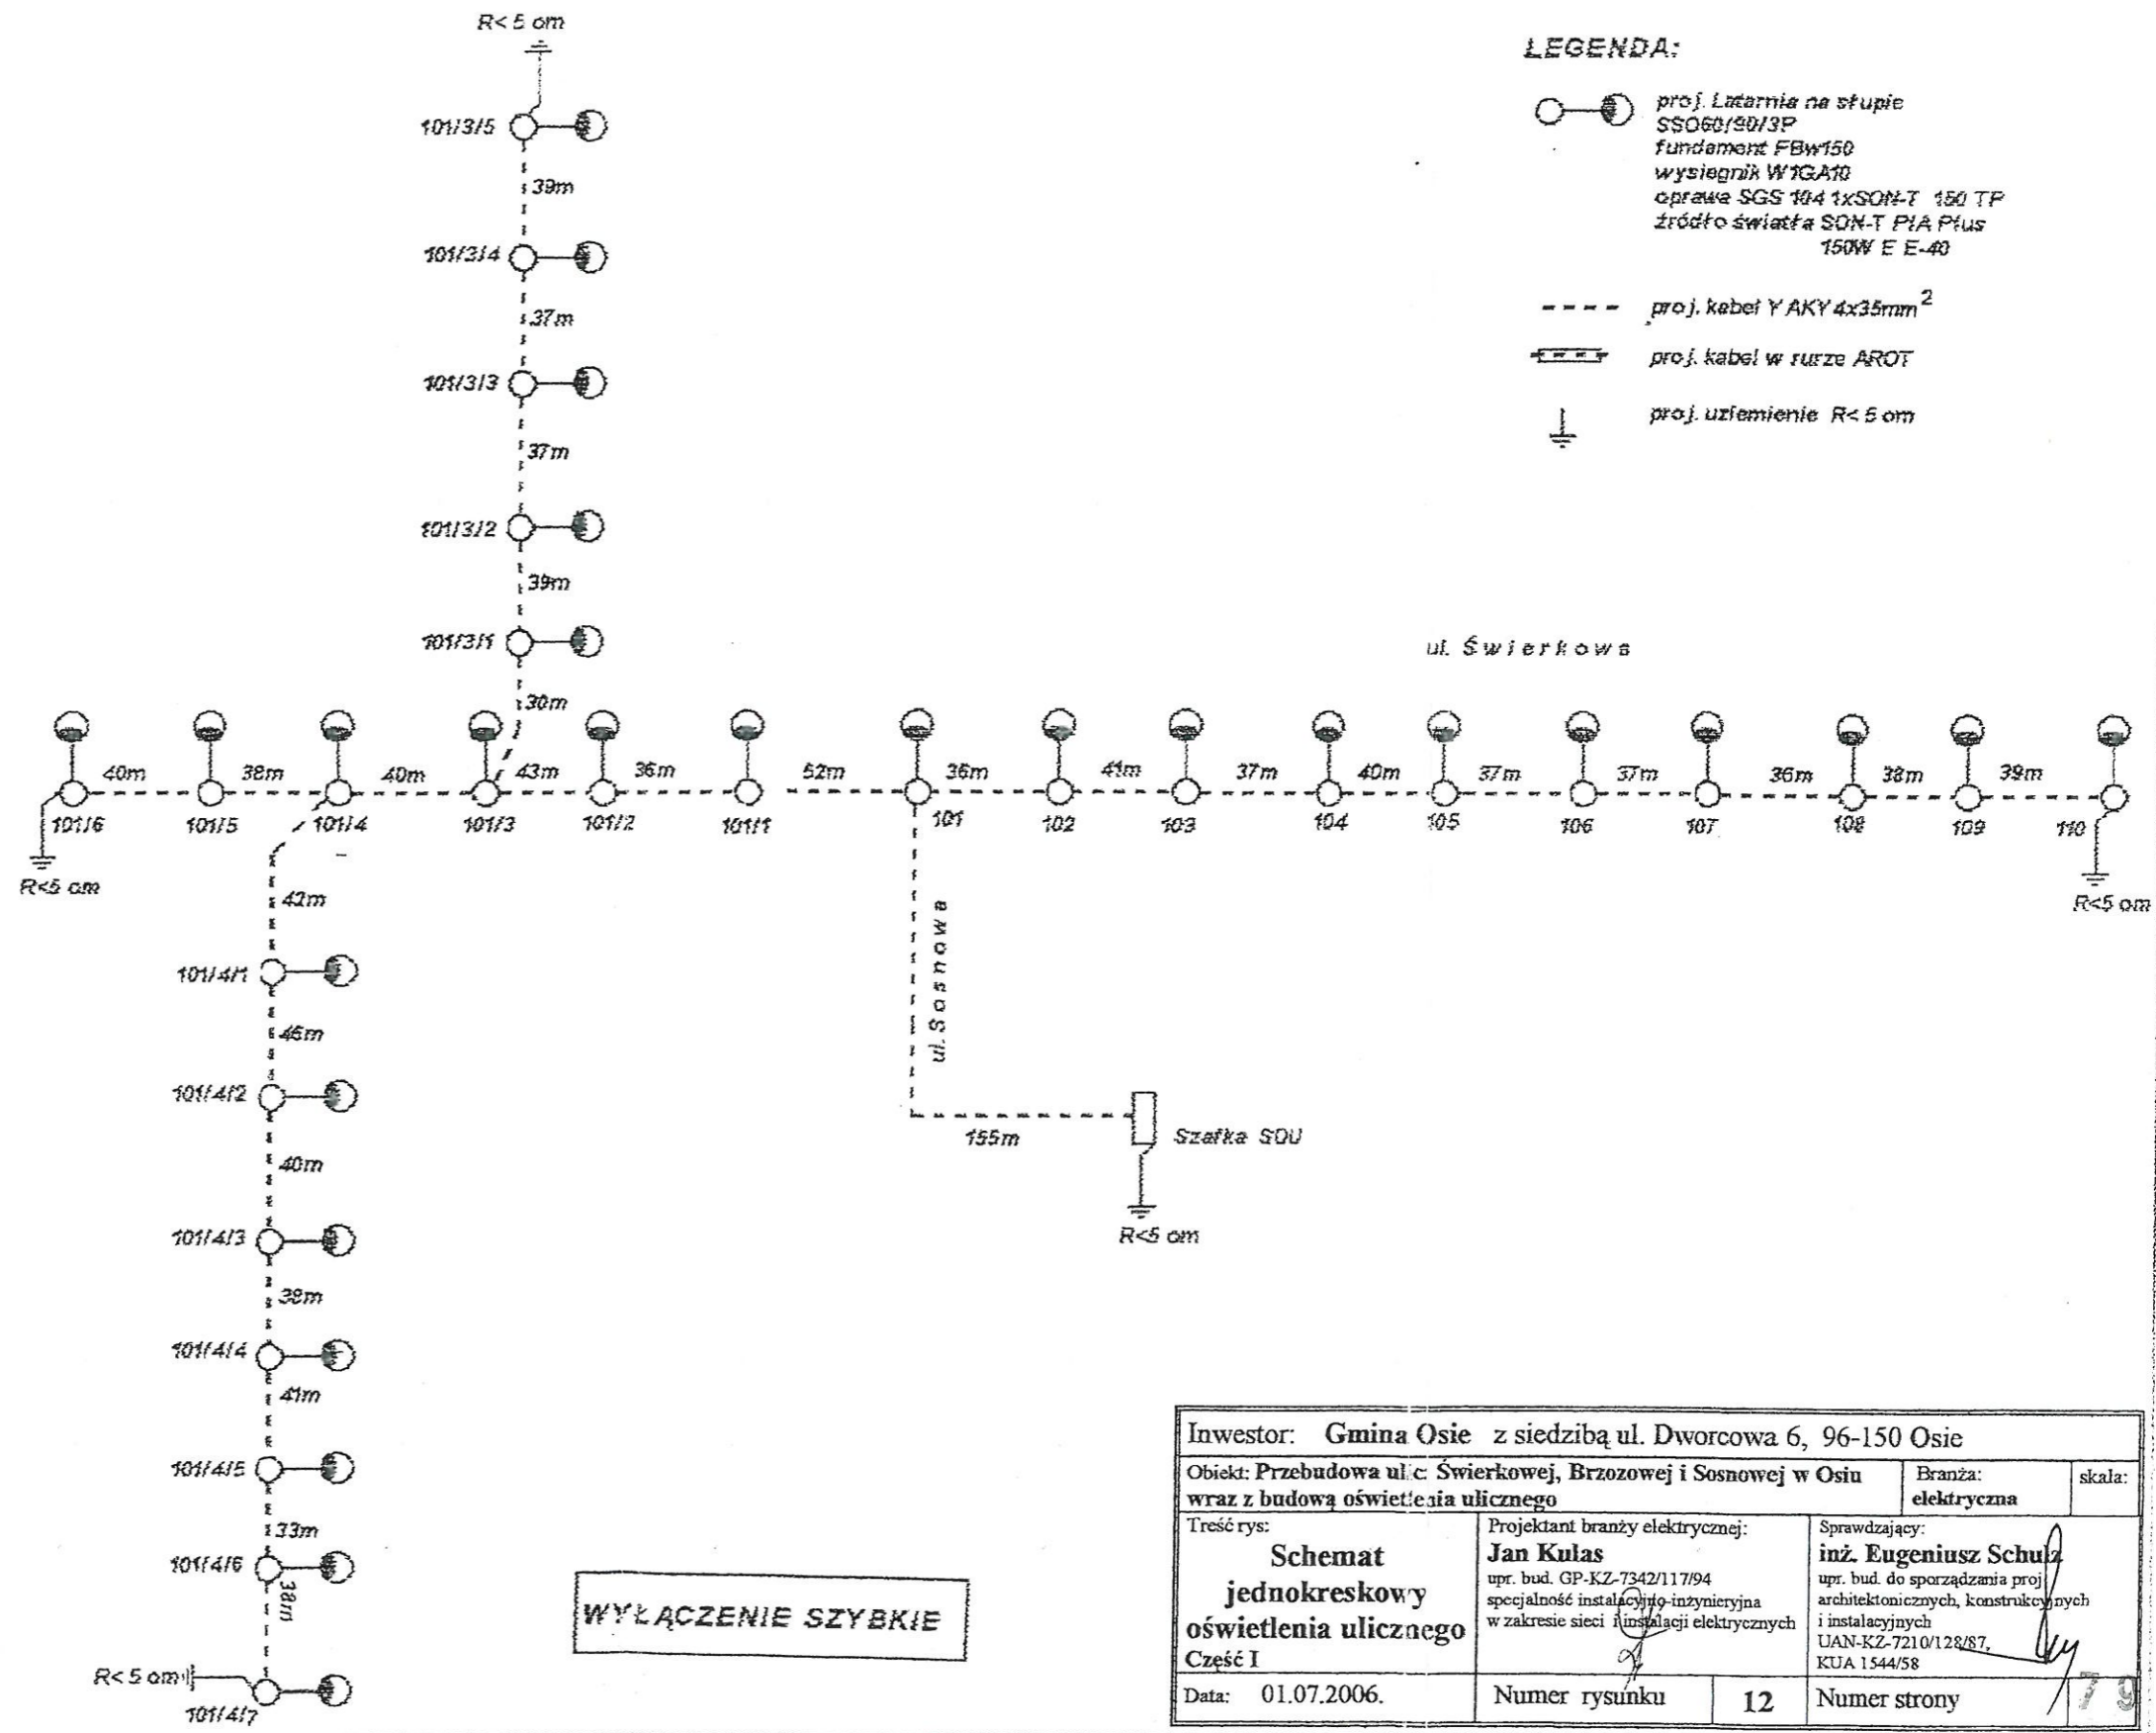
R< 5 om

101/3/5

39m

101/3/4

37m

101/3/3

37m

101/3/2

39m

101/3/1

30m

LEGENDA:

proj. Latarnia na słupie SSO60/90/3P fundament FBw150 wysięgnik W1GA10 oprawa SGS 104 1xSON-T 150 TP źródło światła SON-T PIA Plus 150W E E-40

proj. kabel YAKY 4x35mm$^2$

proj. kabel w rurze AROT

proj. uziemienie R< 5 om

ul. Świerkowa

40m 38m 40m 43m 36m 52m 36m 41m 37m 40m 37m 37m 36m 38m 39m

101/6 101/5 101/4 101/3 101/2 101/1 101 102 103 104 105 106 107 108 109 110

R<5 om

R<5 om

42m

101/4/1

46m

101/4/2

40m

101/4/3

38m

101/4/4

41m

101/4/5

33m

101/4/6

38m

R< 5 om

101/4/7

ul. Sosnowa

155m

Szafka SOU

R<5 om

WYŁĄCZENIE SZYBKIE

Inwestor: Gmina Osie z siedzibą ul. Dworcowa 6, 96-150 Osie

Obiekt: Przebudowa ulic Świerkowej, Brzozowej i Sosnowej w Osiu wraz z budową oświetlenia ulicznego | Branża: elektryczna | skala:

Treść rys: Schemat jednokreskowy oświetlenia ulicznego Część I

Projektant branży elektrycznej: Jan Kulas upr. bud. GP-KZ-7342/117/94 specjalność instalacyjno-inżynieryjna w zakresie sieci i instalacji elektrycznych

Sprawdzający: inż. Eugeniusz Schulz upr. bud. do sporządzania proj. architektonicznych, konstrukcyjnych i instalacyjnych UAN-KZ-7210/128/87, KUA 1544/58

Data: 01.07.2006. | Numer rysunku | 12 | Numer strony | 79